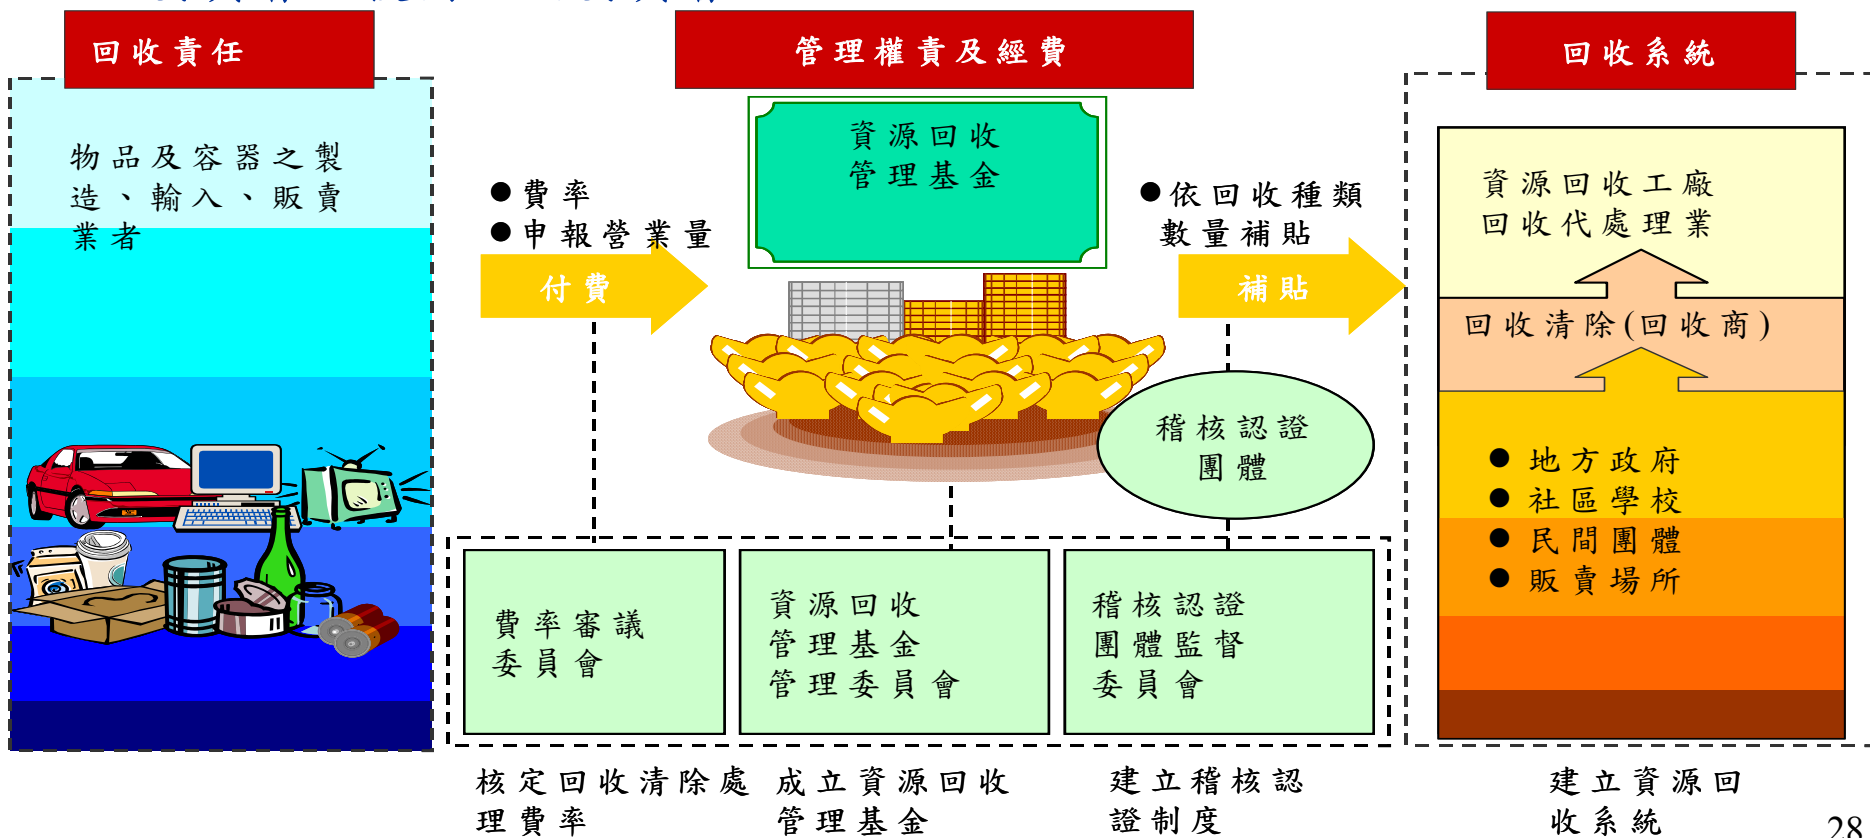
回收責任

管理權責及經費

回收系統

物品及容器之製造、輸入、販賣業者

● 費率
● 申報營業量

付費

資源回收管理基金

● 依回收種類數量補貼

補貼

資源回收工廠
回收代處理業

回收清除(回收商)

稽核認證團體

● 地方政府
● 社區學校
● 民間團體
● 販賣場所

費率審議委員會

資源回收管理基金管理委員會

稽核認證團體監督委員會

核定回收清除處理費率

成立資源回收管理基金

建立稽核認證制度

建立資源回收系統

28